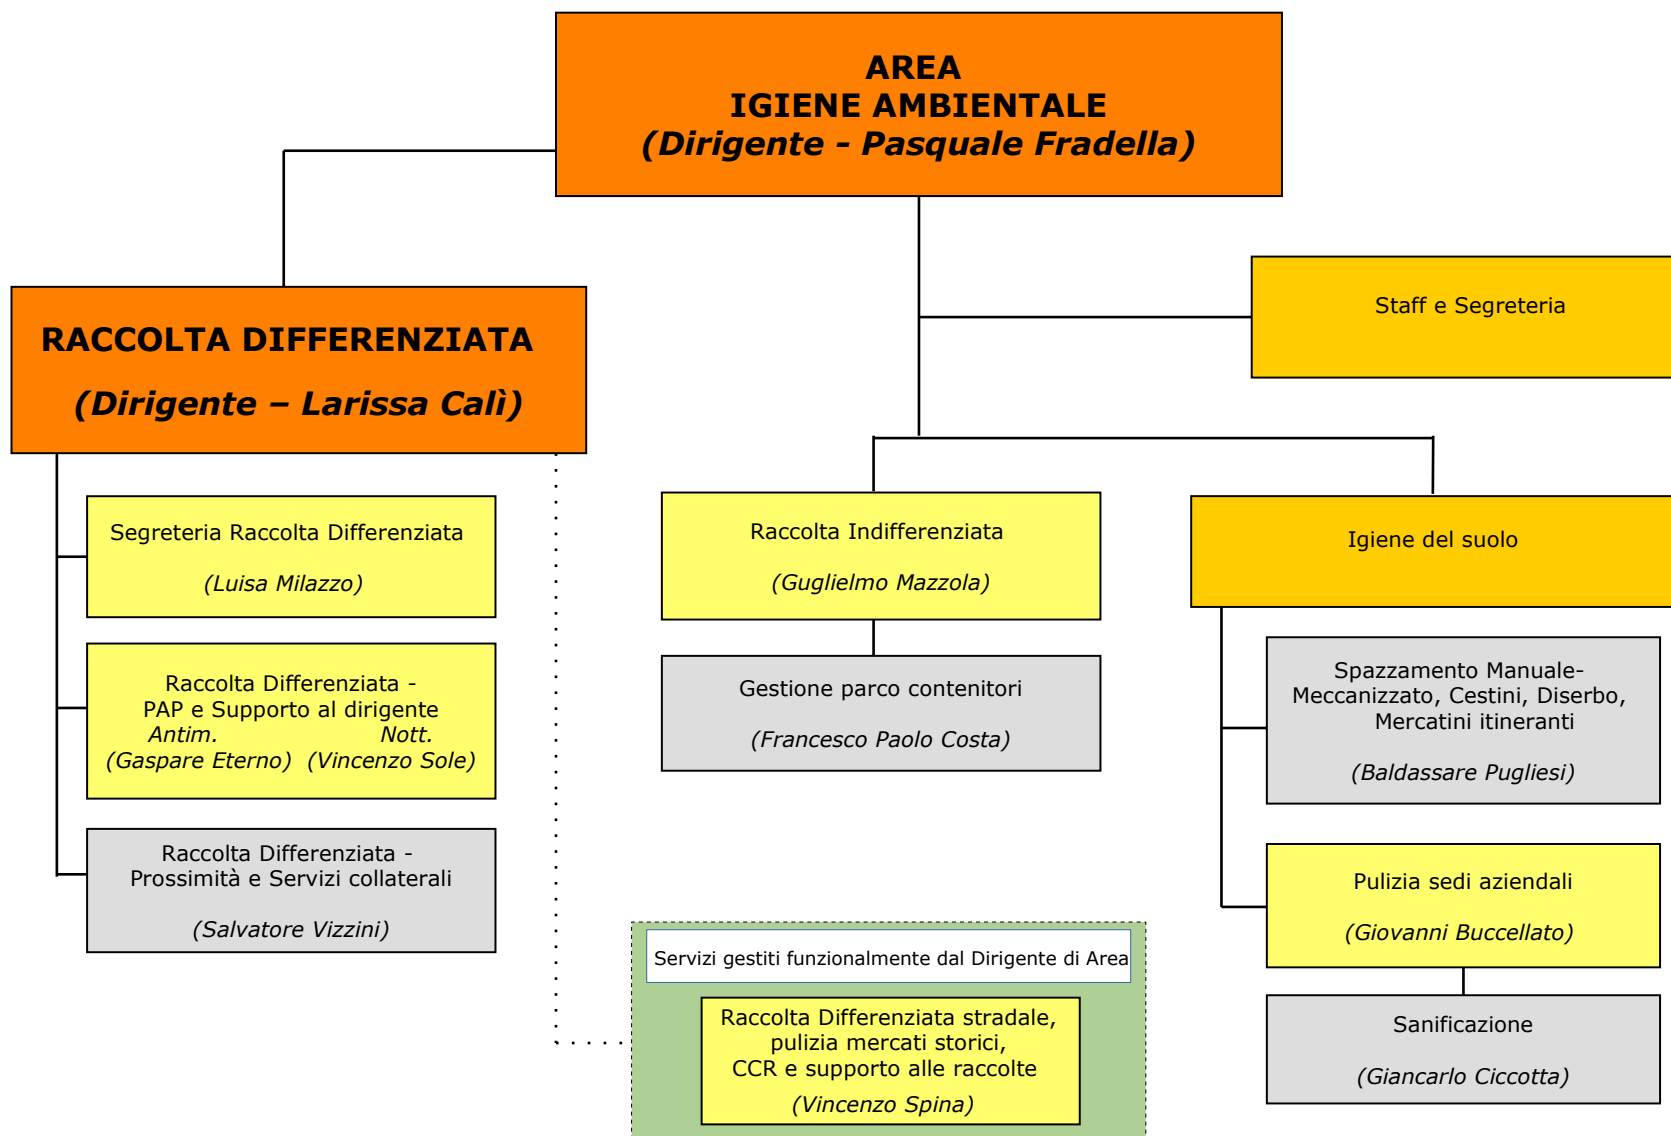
AREA
IGIENE AMBIENTALE
(Dirigente - Pasquale Fradella)

RACCOLTA DIFFERENZIATA

(Dirigente – Larissa Calì)

Staff e Segreteria

Segreteria Raccolta Differenziata

(Luisa Milazzo)

Raccolta Differenziata - PAP e Supporto al dirigente
Antim. Nott.
(Gaspare Eterno) (Vincenzo Sole)

Raccolta Differenziata - Prossimità e Servizi collaterali

(Salvatore Vizzini)

Raccolta Indifferenziata

(Guglielmo Mazzola)

Gestione parco contenitori

(Francesco Paolo Costa)

Igiene del suolo

Spazzamento Manuale-Meccanizzato, Cestini, Diserbo, Mercatini itineranti

(Baldassare Pugliesi)

Pulizia sedi aziendali

(Giovanni Buccellato)

Sanificazione

(Giancarlo Ciccotta)

Servizi gestiti funzionalmente dal Dirigente di Area

Raccolta Differenziata stradale, pulizia mercati storici, CCR e supporto alle raccolte

(Vincenzo Spina)